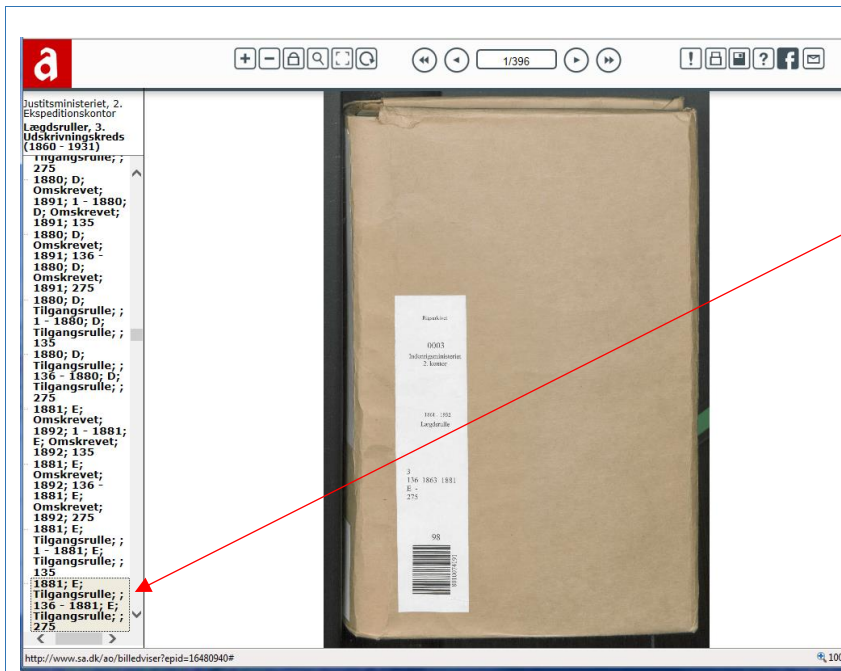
a

1/396

Justitsministeriet, 2. Ekspeditionskontor
Lægdsruller, 3. Udskrivningskreds (1860 - 1931)

Tilgangsrulle; ; 275
1880; D; Omskrevet; 1891; 1 - 1880; D; Omskrevet; 1891; 135
1880; D; Omskrevet; 1891; 136 - 1880; D; Omskrevet; 1891; 275
1880; D; Tilgangsrulle; ; 1 - 1880; D; Tilgangsrulle; ; 135
1880; D; Tilgangsrulle; ; 136 - 1880; D; Tilgangsrulle; ; 275
1881; E; Omskrevet; 1892; 1 - 1881; E; Omskrevet; 1892; 135
1881; E; Omskrevet; 1892; 136 - 1881; E; Omskrevet; 1892; 275
1881; E; Tilgangsrulle; ; 1 - 1881; E; Tilgangsrulle; ; 135
1881; E; Tilgangsrulle; ; 136 - 1881; E; Tilgangsrulle; ; 275

Rigsarkivet
0003
Justitsministeriet 2. kontor
1860 - 1931
Lægdsrulle
3
136 1863 1881
E -
275
98

http://www.sa.dk/ao/billedviser?epid=16480940#